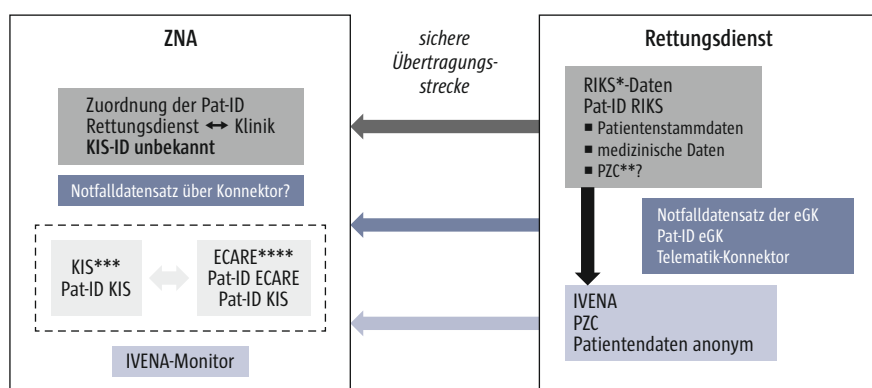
ZNA

sichere Übertragungsstrecke

Rettungsdienst

Zuordnung der Pat-ID
Rettungsdienst ↔ Klinik
**KIS-ID unbekannt**

Notfalldatensatz über Konnektor?

KIS***
Pat-ID KIS

ECARE****
Pat-ID ECARE
Pat-ID KIS

IVENA-Monitor

RIKS*-Daten
Pat-ID RIKS
■ Patientenstammdaten
■ medizinische Daten
■ PZC**?

Notfalldatensatz der eGK
Pat-ID eGK
Telematik-Konnektor

IVENA
PZC
Patientendaten anonym